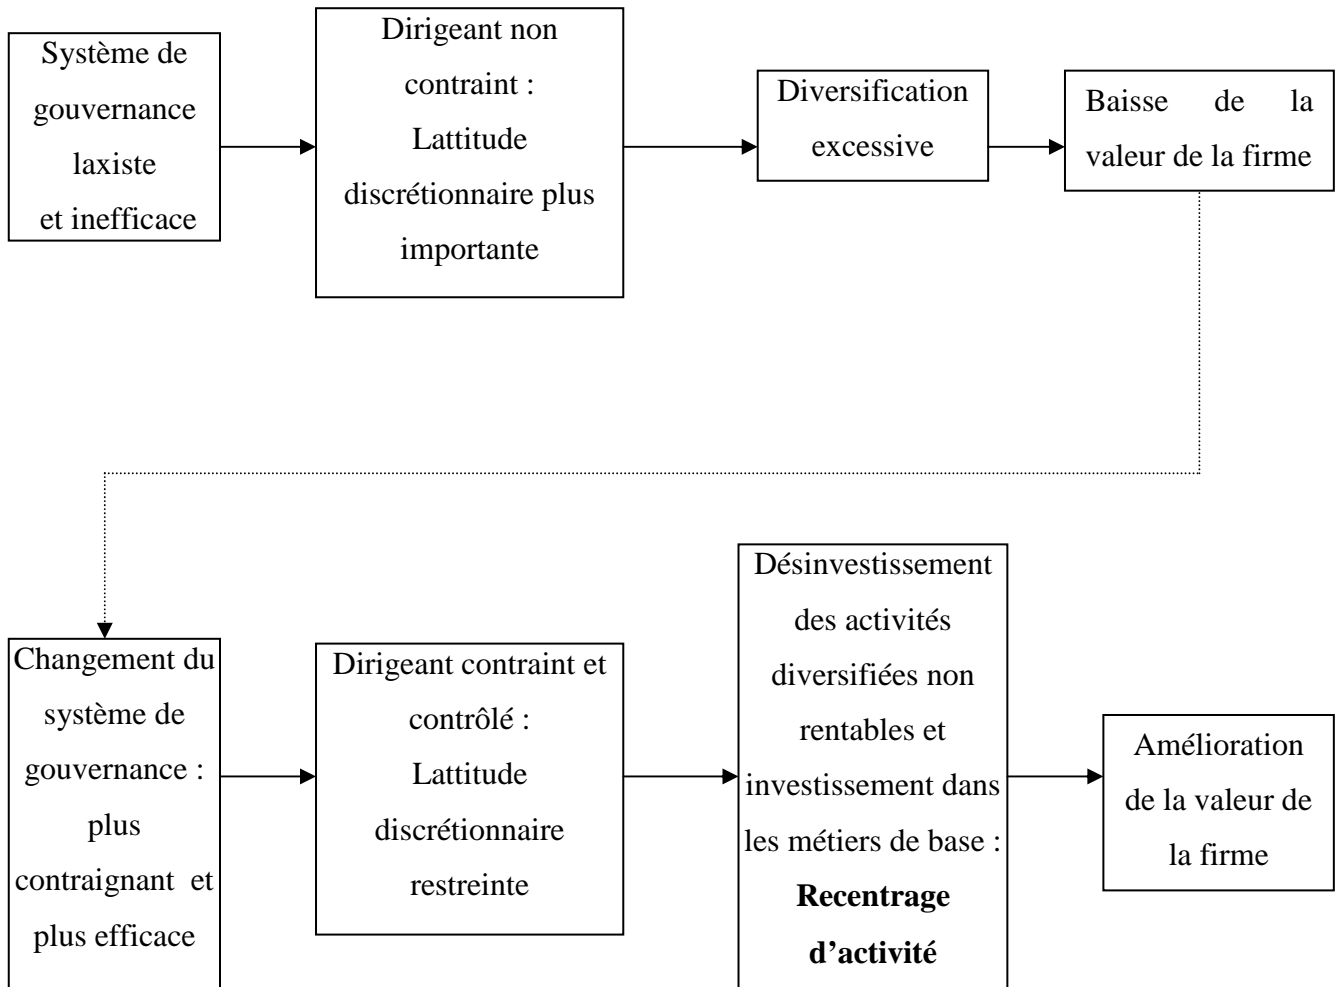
Système de gouvernance laxiste et inefficace

Dirigeant non contraint : Lattitude discrétionnaire plus importante

Diversification excessive

Baisse de la valeur de la firme

Changement du système de gouvernance : plus contraignant et plus efficace

Dirigeant contraint et contrôlé : Lattitude discrétionnaire restreinte

Désinvestissement des activités diversifiées non rentables et investissement dans les métiers de base : **Recentrage d'activité**

Amélioration de la valeur de la firme